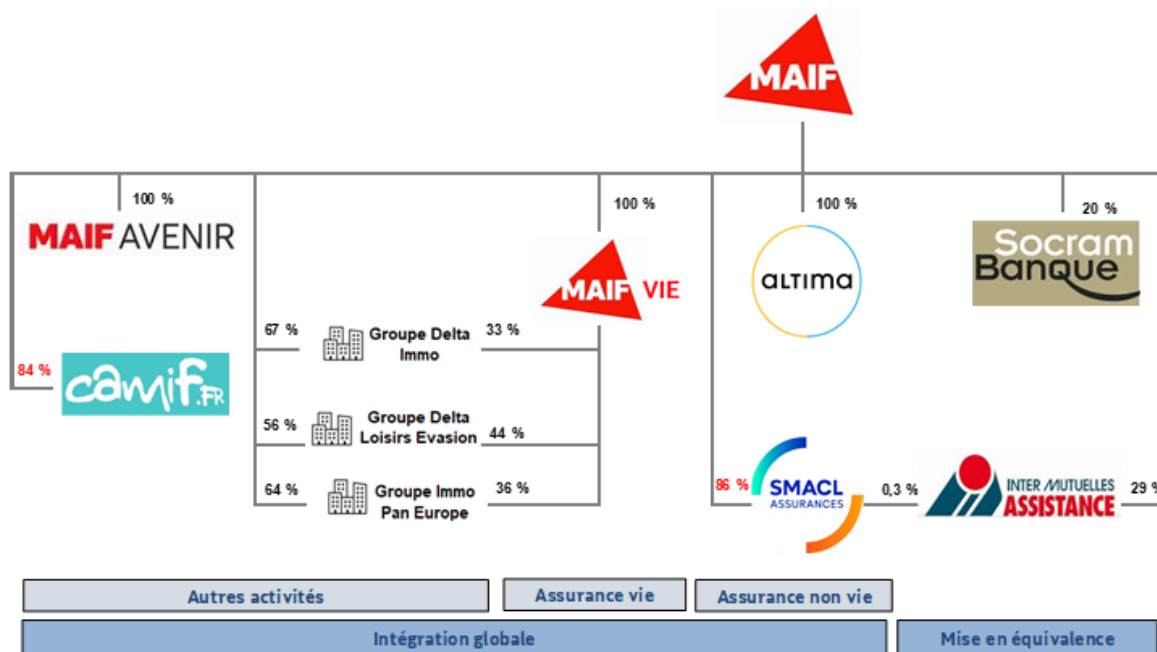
MAIF

100 %

MAIF AVENIR

84 %

camif.FR

100 %

MAIF VIE

67 %

Groupe Delta Immo

33 %

56 %

Groupe Delta Loisirs Evasion

44 %

64 %

Groupe Immo Pan Europe

36 %

100 %

altima

20 %

Socram Banque

86 %

SMACL ASSURANCES

0,3 %

INTER MUTUELLES ASSISTANCE

29 %

Autres activités

Assurance vie

Assurance non vie

Intégration globale

Mise en équivalence